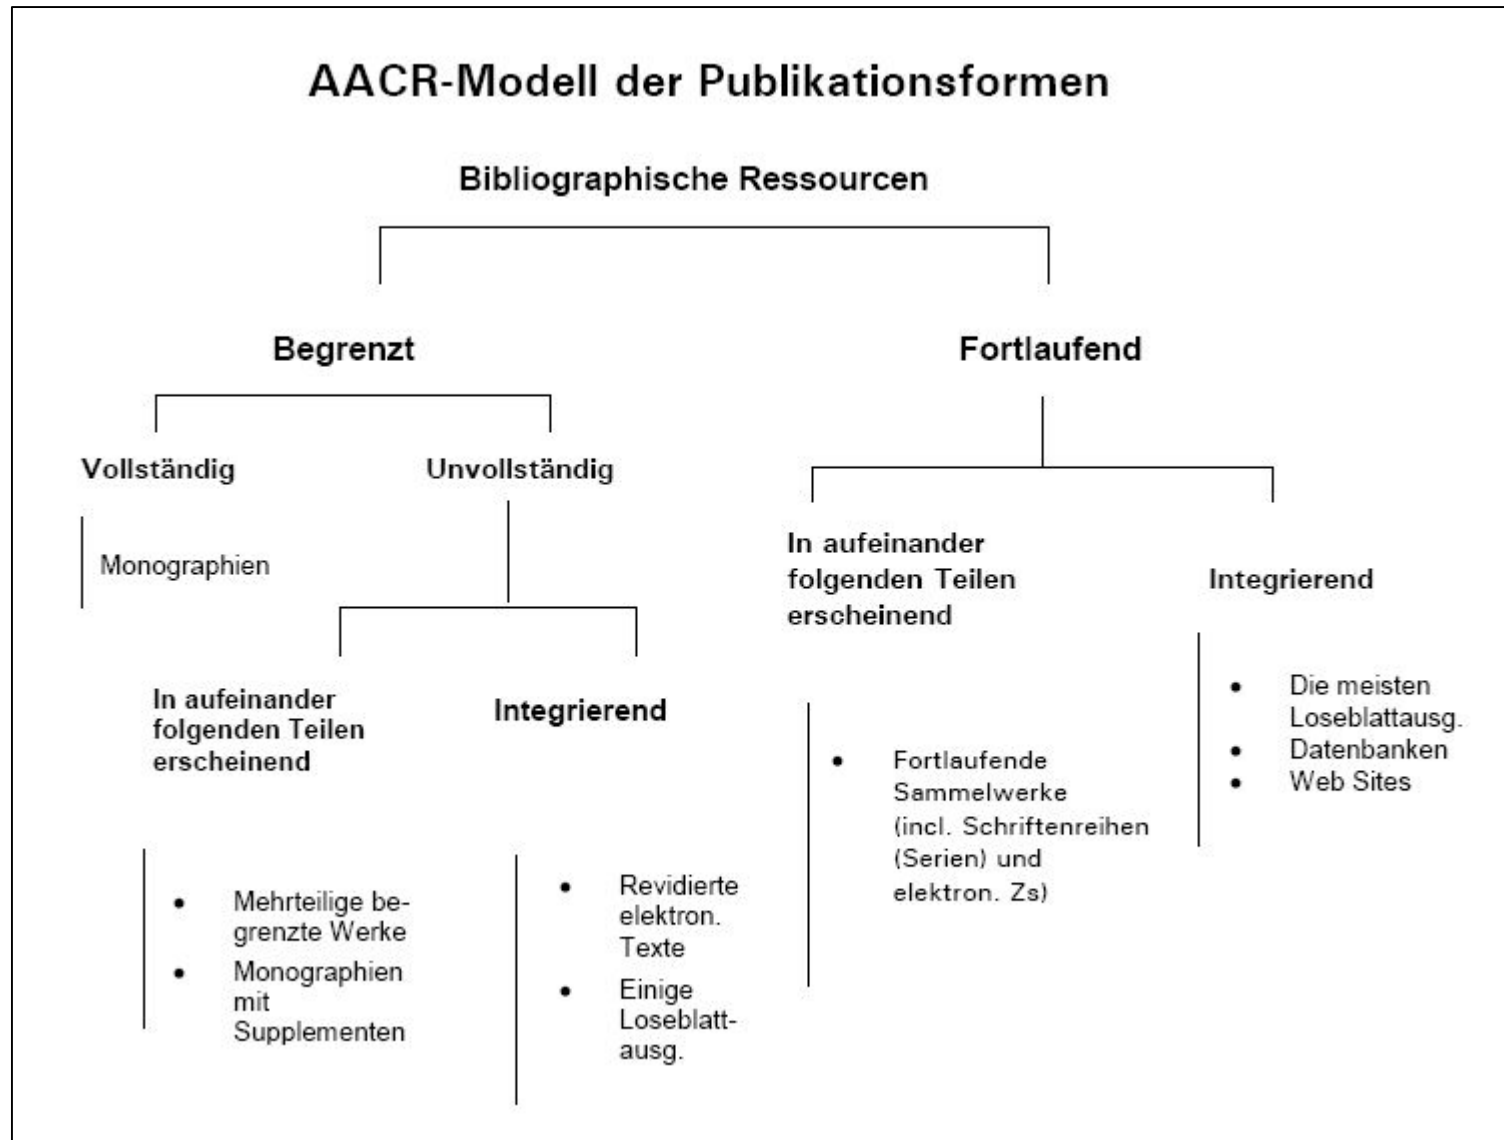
AACR-Modell der Publikationsformen

Bibliographische Ressourcen

Begrenzt

Vollständig

Monographien

Unvollständig

In aufeinander folgenden Teilen erscheinend

- Mehrteilige begrenzte Werke
- Monographien mit Supplementen

Integrierend

- Revidierte elektron. Texte
- Einige Loseblattausg.

Fortlaufend

In aufeinander folgenden Teilen erscheinend

- Fortlaufende Sammelwerke (incl. Schriftenreihen (Serien) und elektron. Zs)

Integrierend

- Die meisten Loseblattausg.
- Datenbanken
- Web Sites